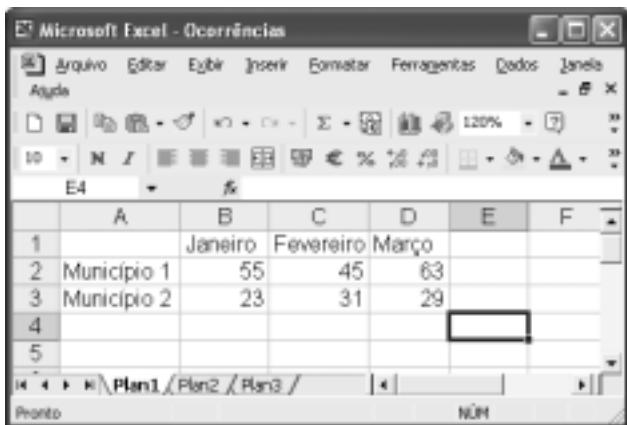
Microsoft Excel - Ocorrências

Arquivo Editar Exibir Inserir Formatar Ferramentas Dados Janela Ajuda

120%

10 N I € % 

E4 $f_x$

| | A | B | C | D | E | F |
|---|---|---|---|---|---|---|
| 1 | | Janeiro | Fevereiro | Março | | |
| 2 | Município 1 | 55 | 45 | 63 | | |
| 3 | Município 2 | 23 | 31 | 29 | | |
| 4 | | | | | | |
| 5 | | | | | | |

Plan1 Plan2 Plan3

Pronto NÚM